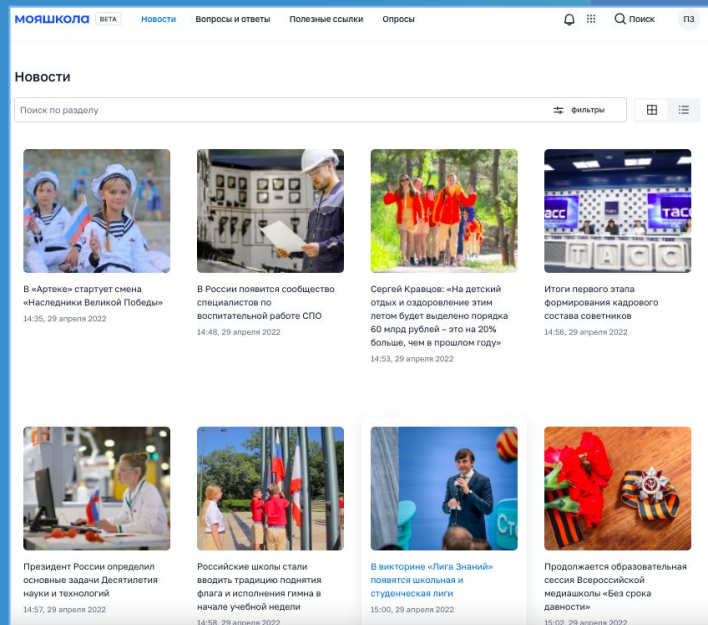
МОЯШКОЛА BETA Новости Вопросы и ответы Полезные ссылки Опросы Поиск ПЗ

Новости

Поиск по разделу

фильтры

В «Артеке» стартует смена «Наследники Великой Победы»
14:35, 29 апреля 2022

В России появится сообщество специалистов по воспитательной работе СПО
14:48, 29 апреля 2022

Сергей Кравцов: «На детский отдых и оздоровление этим летом будет выделено порядка 60 млрд рублей – это на 20% больше, чем в прошлом году»
14:53, 29 апреля 2022

Итоги первого этапа формирования кадрового состава советников
14:56, 29 апреля 2022

Президент России определил основные задачи Десятилетия науки и технологий
14:57, 29 апреля 2022

Российские школы стали вводить традицию поднятия флага и исполнения гимна в начале учебной недели
14:58, 29 апреля 2022

В викторине «Лига Знаний» появятся школьная и студенческая лиги
15:00, 29 апреля 2022

Продолжается образовательная сессия Всероссийской медиашколы «Без срока давности»
15:02, 29 апреля 2022